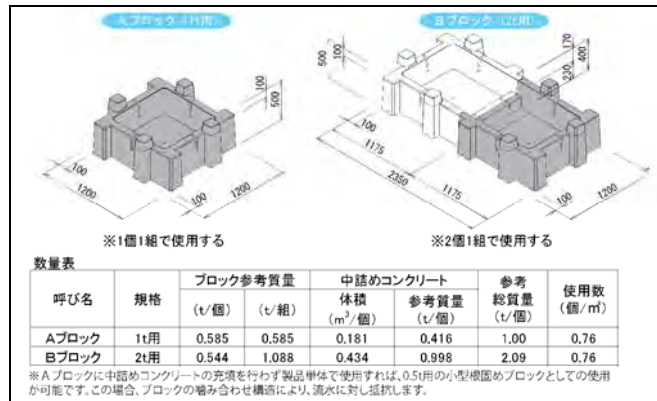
Aブロック（1t用）

Bブロック（2t用）

500
100
500
100
1200
100
1200

100
500
170
230
400
100
1175
2350
1175
100
1200

※1個1組で使用する

※2個1組で使用する

数量表

| 呼び名 | 規格 | ブロック参考質量 (t/個) | ブロック参考質量 (t/組) | 中詰めコンクリート 体積 ($m^3$/個) | 中詰めコンクリート 参考質量 (t/個) | 参考総質量 (t/個) | 使用数 (個/$m^2$) |
|---|---|---|---|---|---|---|---|
| Aブロック | 1t用 | 0.585 | 0.585 | 0.181 | 0.416 | 1.00 | 0.76 |
| Bブロック | 2t用 | 0.544 | 1.088 | 0.434 | 0.998 | 2.09 | 0.76 |

※Aブロックに中詰めコンクリートの充填を行わず製品単体で使用すれば、0.5t用の小型根固めブロックとしての使用が可能です。この場合、ブロックの噛み合わせ構造により、流水に対し抵抗します。